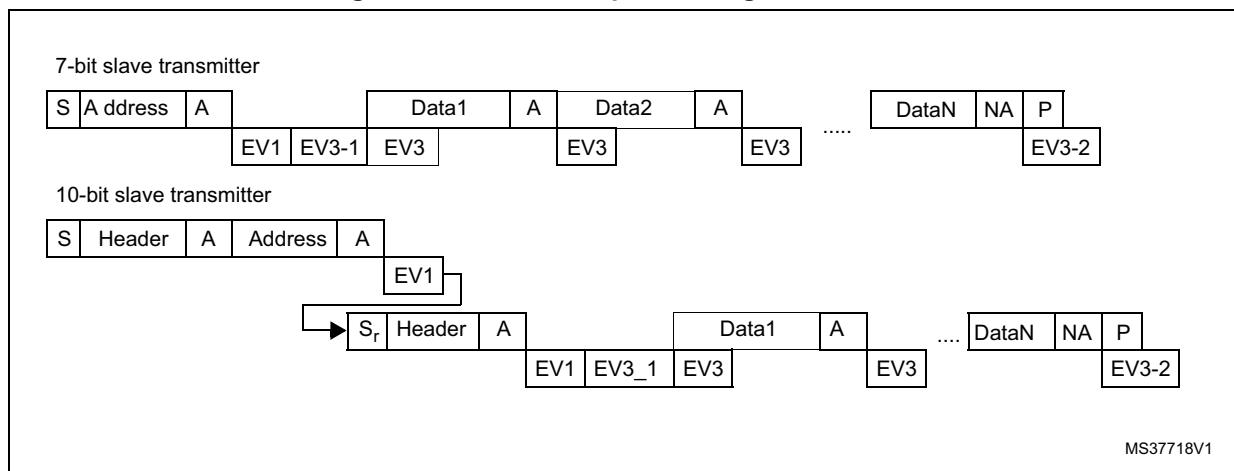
7-bit slave transmitter

S A ddress A Data1 A Data2 A ..... DataN NA P

EV1 EV3-1 EV3 EV3 EV3 EV3-2

10-bit slave transmitter

S Header A Address A

EV1

$S_r$ Header A Data1 A .... DataN NA P

EV1 EV3_1 EV3 EV3 EV3-2

MS37718V1